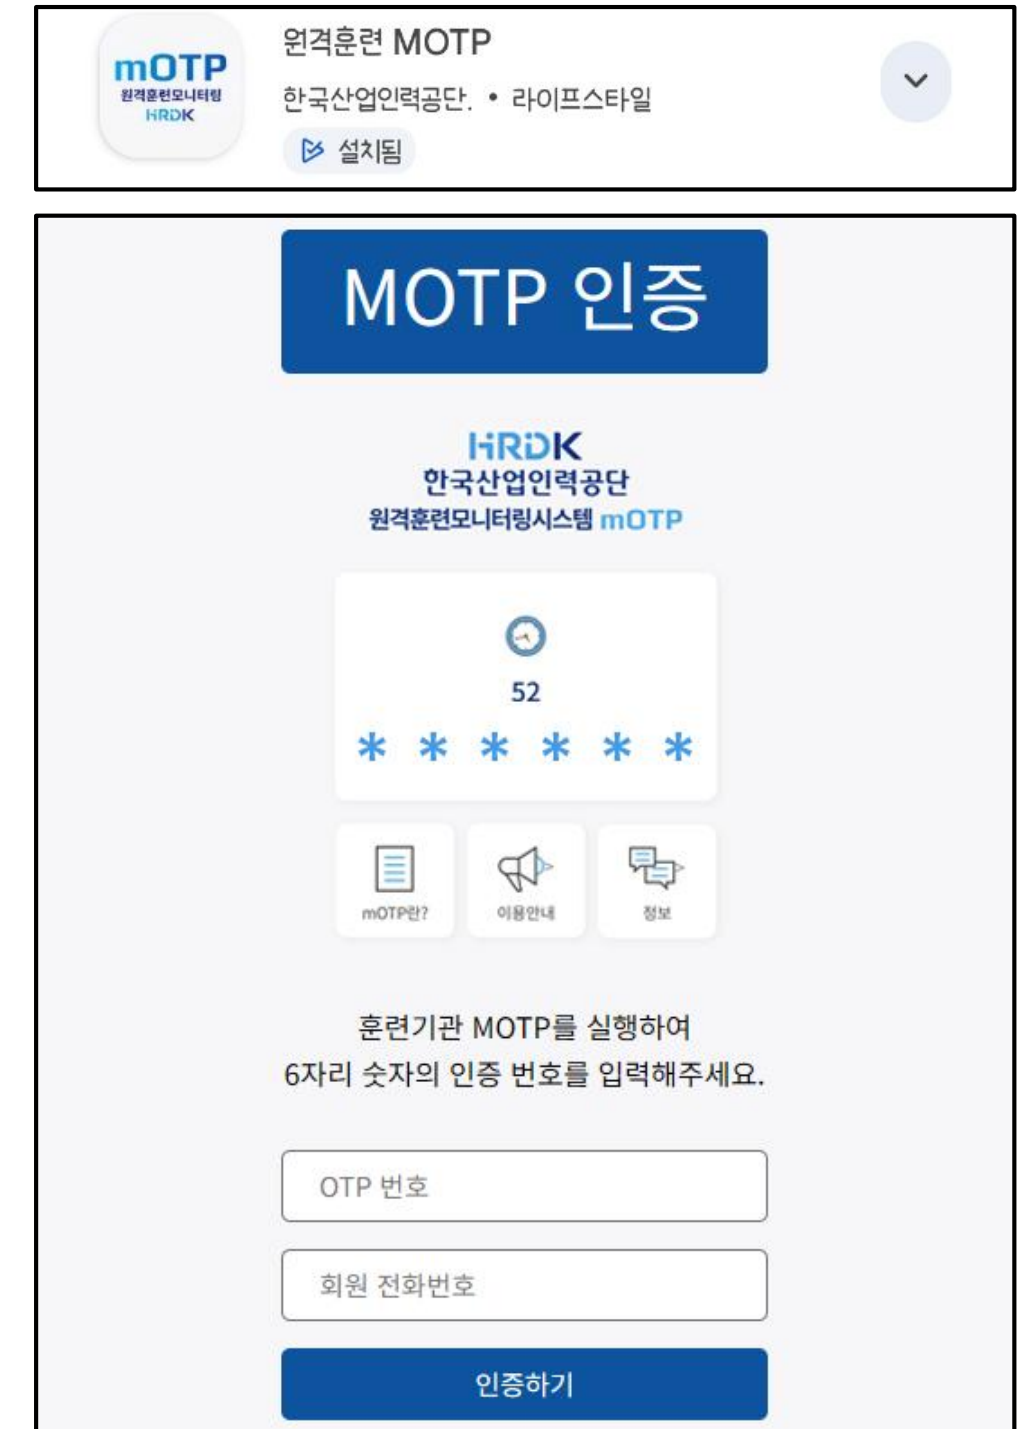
mOTP
원격훈련모니터링
HRDK

원격훈련 MOTP
한국산업인력공단. • 라이프스타일
설치됨

MOTP 인증

HRDK
한국산업인력공단
원격훈련모니터링시스템 mOTP

52
* * * * * *

mOTP란?
이용안내
정보

훈련기관 MOTP를 실행하여
6자리 숫자의 인증 번호를 입력해주세요.

OTP 번호

회원 전화번호

인증하기